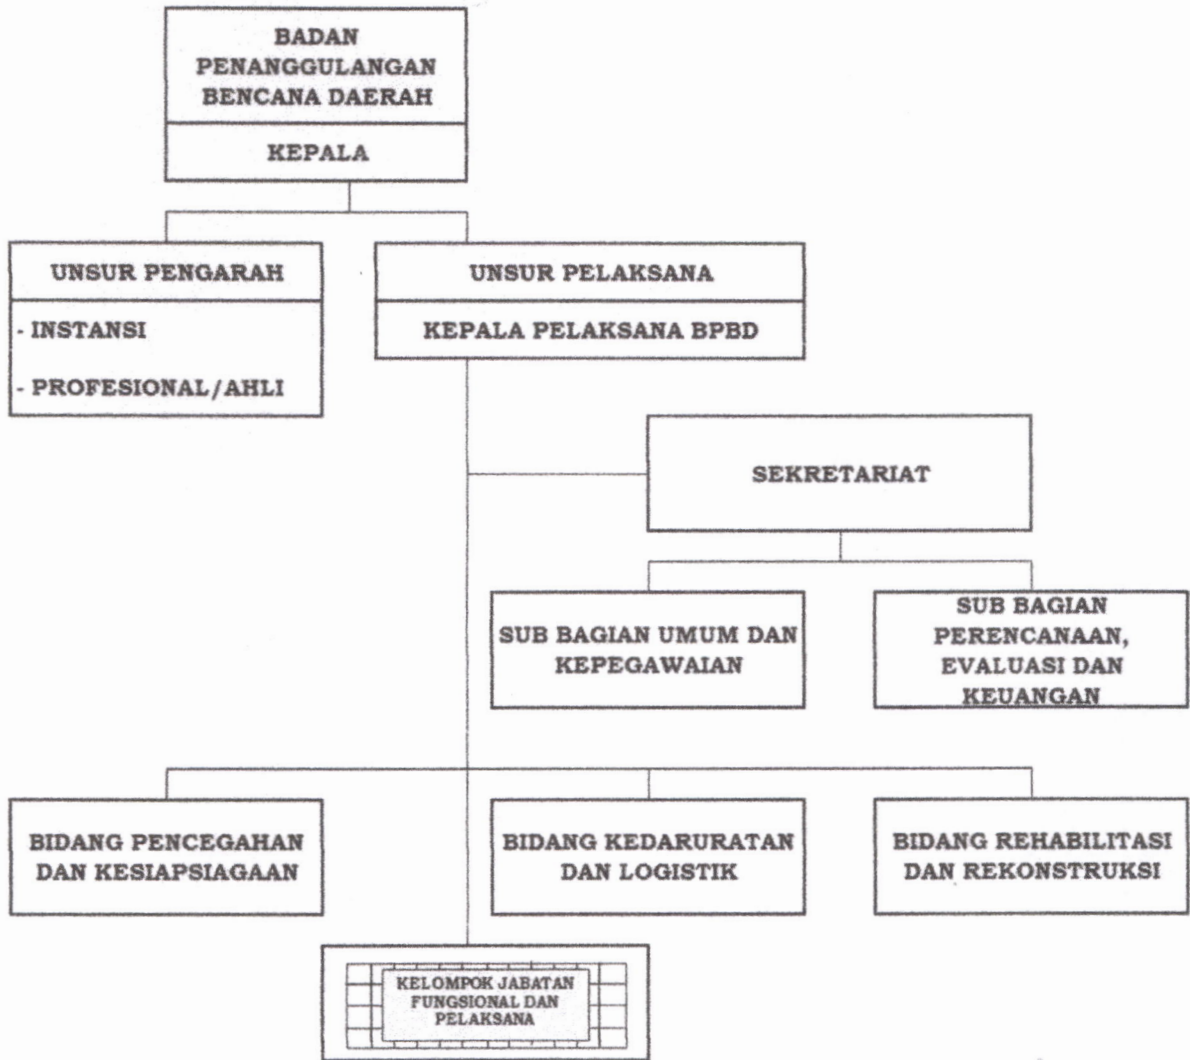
BADAN PENANGGULANGAN BENCANA DAERAH

KEPALA

UNSUR PENGARAH

- INSTANSI

- PROFESIONAL/AHLI

UNSUR PELAKSANA

KEPALA PELAKSANA BPBD

SEKRETARIAT

SUB BAGIAN UMUM DAN KEPEGAWAIAN

SUB BAGIAN PERENCANAAN, EVALUASI DAN KEUANGAN

BIDANG PENCEGAHAN DAN KESIAPSIAGAAN

BIDANG KEDARURATAN DAN LOGISTIK

BIDANG REHABILITASI DAN REKONSTRUKSI

KELOMPOK JABATAN FUNGSIONAL DAN PELAKSANA